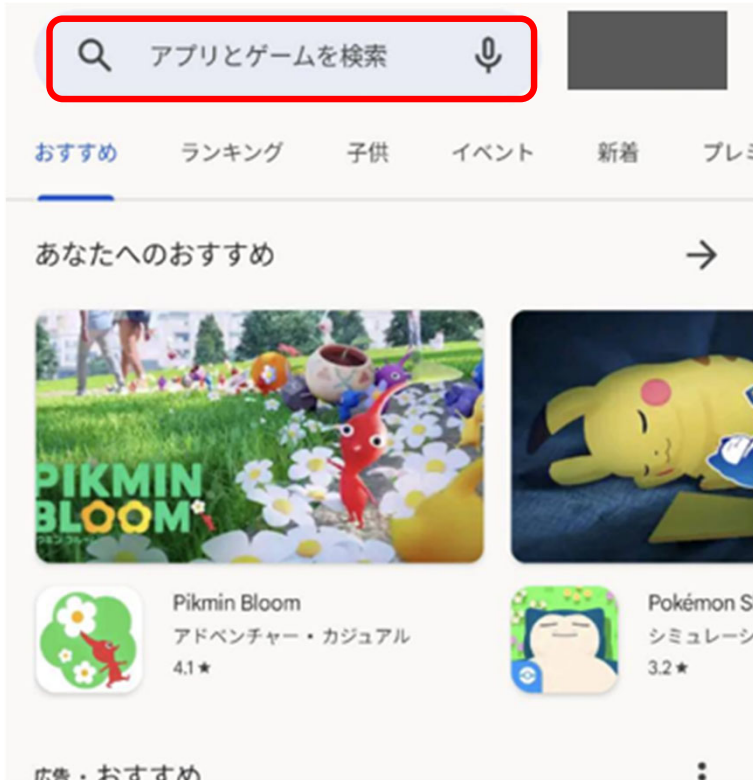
アプリとゲームを検索

おすすめ ランキング 子供 イベント 新着 プレミ

あなたへのおすすめ

PIKMIN BLOOM
ピクミン ブルーム

Pikmin Bloom
アドベンチャー・カジュアル
4.1 ★

Pokémon S
シミュレーシ
3.2 ★

広告・おすすめ